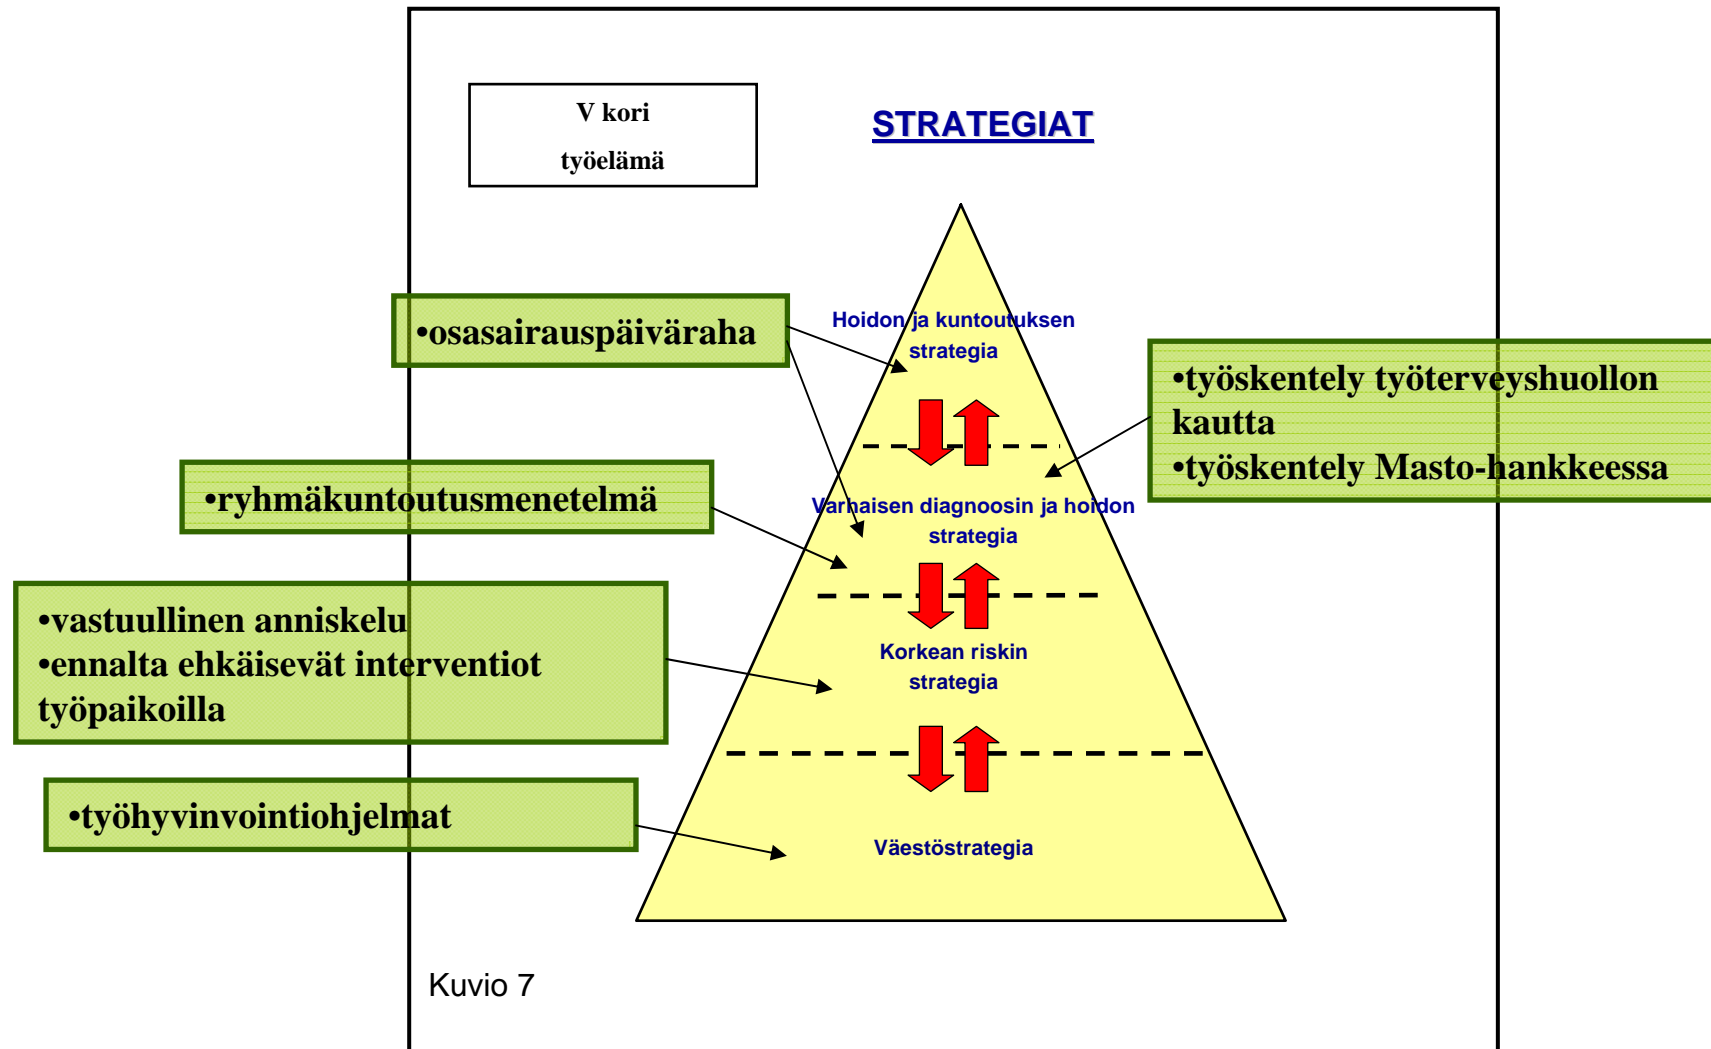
V kori
työelämä

STRATEGIAT

•osasairauspäiväraha

Hoidon ja kuntoutuksen strategia

•työskentely työterveyshuollon kautta
•työskentely Masto-hankkeessa

•ryhmäkuntoutusmenetelmä

Varhaisen diagnoosin ja hoidon strategia

•vastuullinen anniskelu
•ennalta ehkäisevät interventiot työpaikoilla

Korkean riskin strategia

•työhyvinvointiohjelmat

Väestöstrategia

Kuvio 7